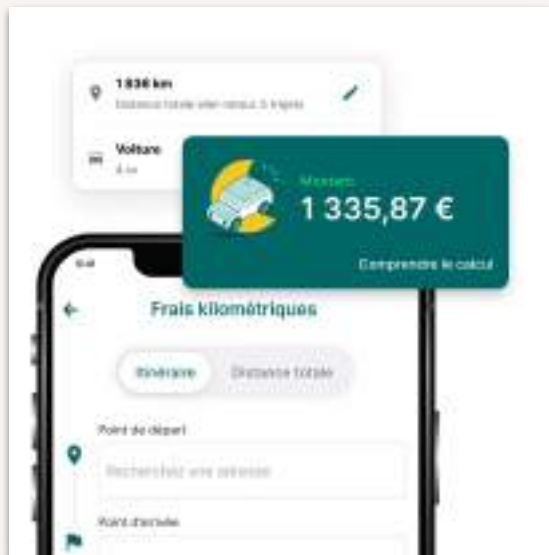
1 836 km
Distance totale aller-retour, 3 trajets

Voiture
4 cv

Montant
1 335,87 €
Comprendre le calcul

9:41
Frais kilométriques
Itinéraire
Distance totale
Point de départ
Recherchez une adresse
Point d'arrivée